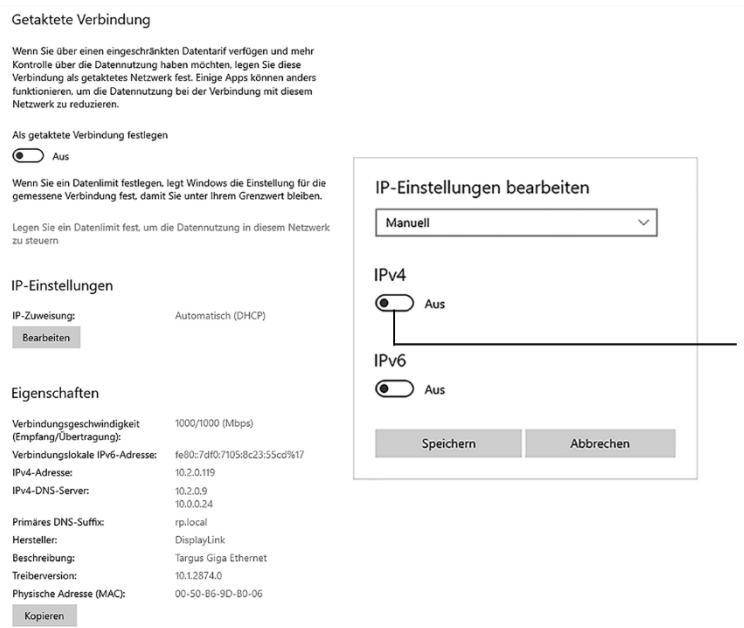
Getaktete Verbindung

Wenn Sie über einen eingeschränkten Datentarif verfügen und mehr Kontrolle über die Datennutzung haben möchten, legen Sie diese Verbindung als getaktetes Netzwerk fest. Einige Apps können anders funktionieren, um die Datennutzung bei der Verbindung mit diesem Netzwerk zu reduzieren.

Als getaktete Verbindung festlegen

Aus

Wenn Sie ein Datenlimit festlegen, legt Windows die Einstellung für die gemessene Verbindung fest, damit Sie unter Ihrem Grenzwert bleiben.

Legen Sie ein Datenlimit fest, um die Datennutzung in diesem Netzwerk zu steuern

IP-Einstellungen

| | |
|---|---|
| IP-Zuweisung: | Automatisch (DHCP) |

Bearbeiten

Eigenschaften

| | |
|---|---|
| Verbindungsgeschwindigkeit (Empfang/Übertragung): | 1000/1000 (Mbps) |
| Verbindungslokale IPv6-Adresse: | fe80::7df0:7105:8c23:55cd%17 |
| IPv4-Adresse: | 10.2.0.119 |
| IPv4-DNS-Server: | 10.2.0.9 10.0.0.24 |
| Primäres DNS-Suffix: | rp.local |
| Hersteller: | DisplayLink |
| Beschreibung: | Targus Giga Ethernet |
| Treiberversion: | 10.1.2874.0 |
| Physische Adresse (MAC): | 00-50-B6-9D-B0-06 |

Kopieren

IP-Einstellungen bearbeiten

Manuell

IPv4

Aus

IPv6

Aus

Speichern

Abbrechen